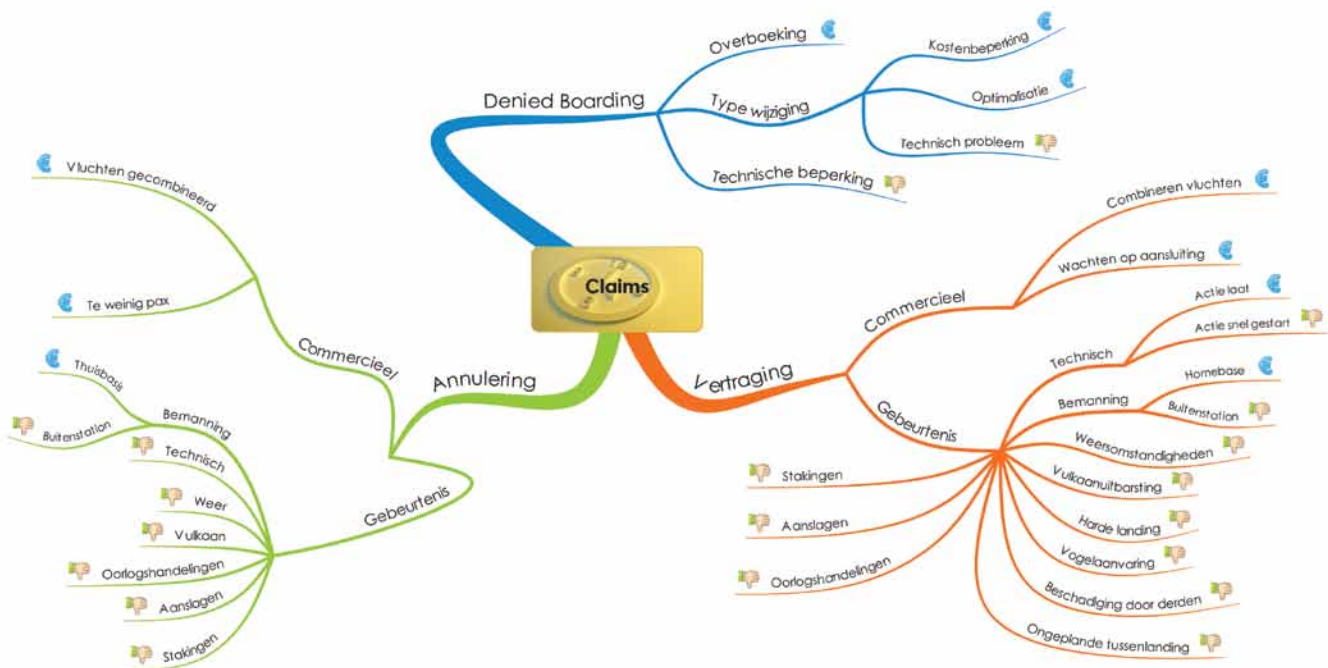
Claims

Denied Boarding
Overboeking
Type wijziging
Kostenbeperking
Optimalisatie
Technisch probleem
Technische beperking

Vertraging
Commercieel
Combineren vluchten
Wachten op aansluiting
Gebeurtenis
Technisch
Actie laat
Actie snel gestart
Bemanning
Homebase
Buitenstation
Weersomstandigheden
Vulkaanuitbarsting
Harde landing
Vogelaanvaring
Beschadiging door derden
Ongeplande tussenlanding
Stakingen
Aanslagen
Oorlogshandelingen

Annulering
Commercieel
Vluchten gecombineerd
Te weinig pax
Gebeurtenis
Bemanning
Thuisbasis
Buitenstation
Technisch
Weer
Vulkaan
Oorlogshandelingen
Aanslagen
Stakingen